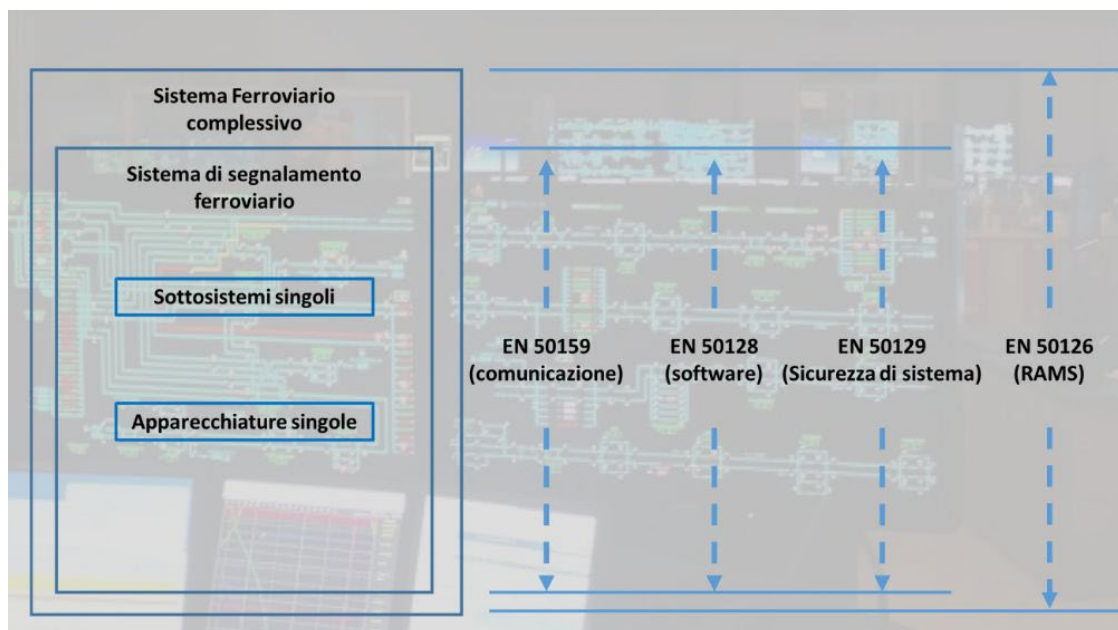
Sistema Ferroviario complessivo

Sistema di segnalamento ferroviario

Sottosistemi singoli

Apparecchiature singole

EN 50159 (comunicazione)

EN 50128 (software)

EN 50129 (Sicurezza di sistema)

EN 50126 (RAMS)